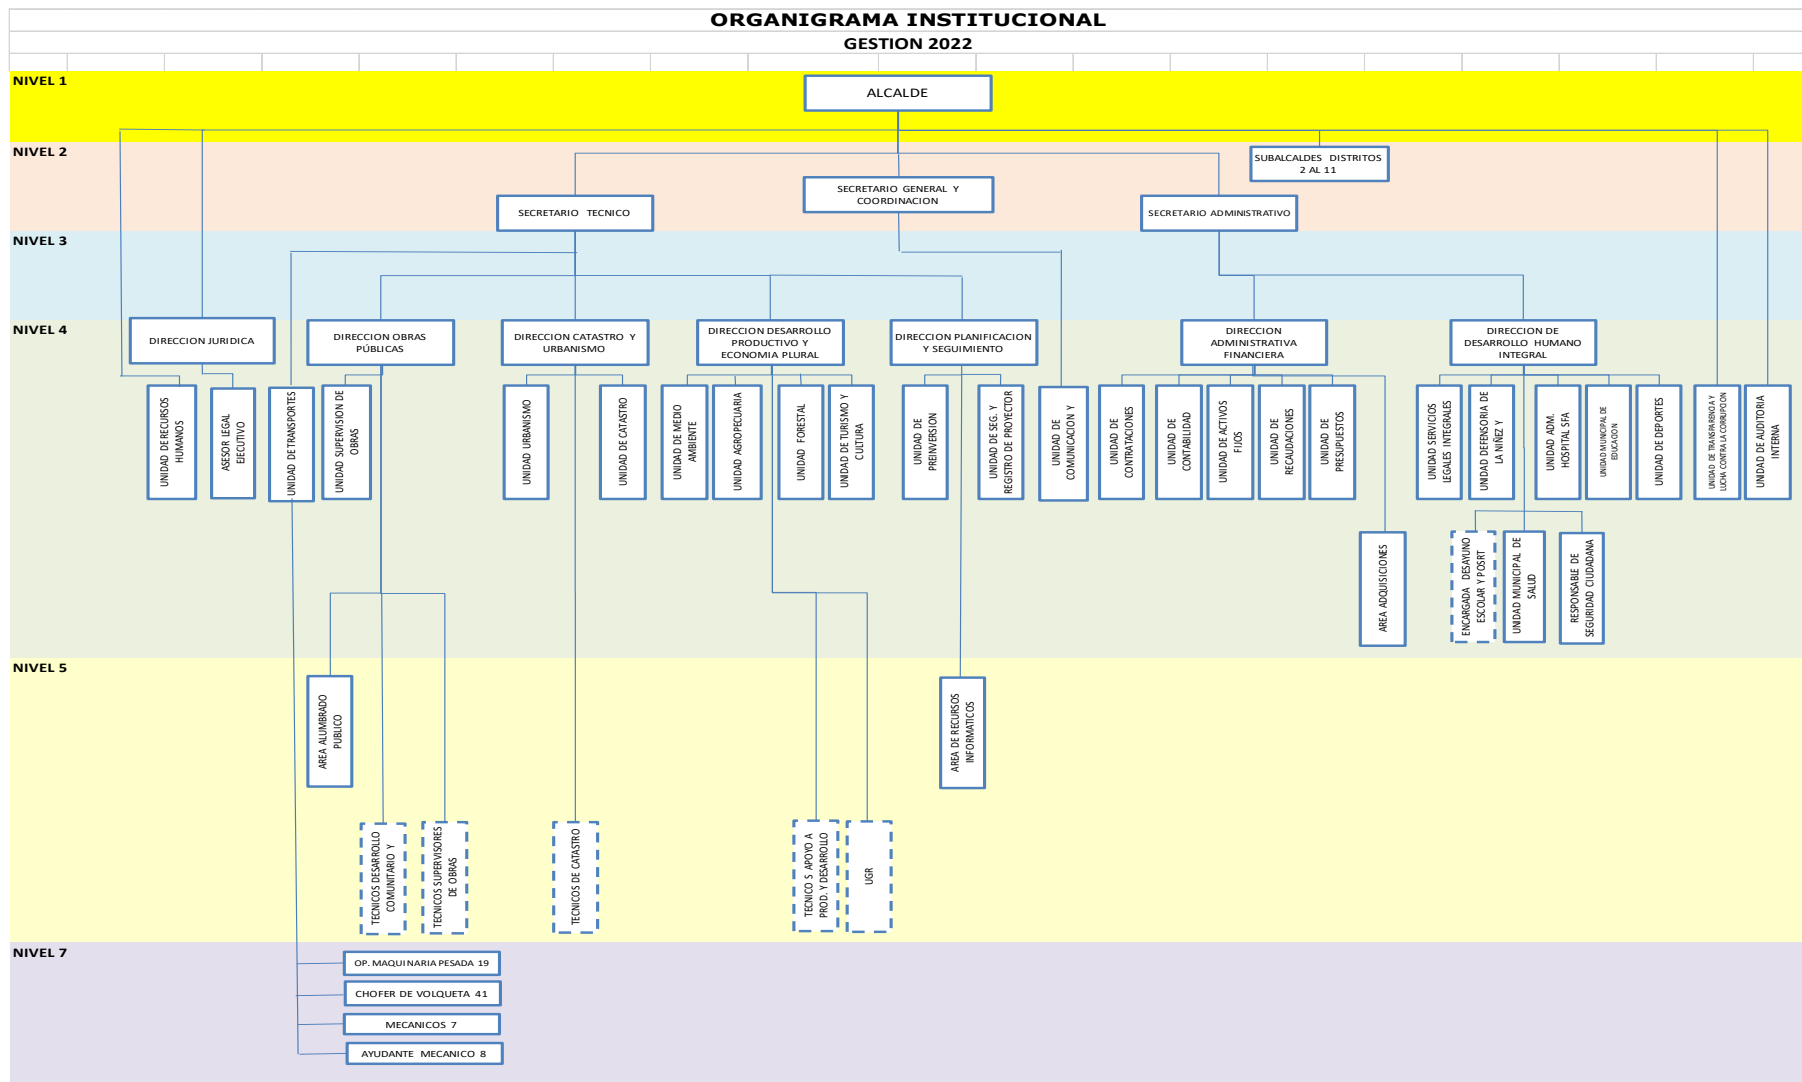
ORGANIGRAMA INSTITUCIONAL
GESTION 2022

NIVEL 1
ALCALDE

NIVEL 2
SUBALCALDES DISTRITOS 2 AL 11
SECRETARIO GENERAL Y COORDINACION
SECRETARIO TECNICO
SECRETARIO ADMINISTRATIVO

NIVEL 3

NIVEL 4
DIRECCION JURIDICA
DIRECCION OBRAS PÚBLICAS
DIRECCION CATASTRO Y URBANISMO
DIRECCION DESARROLLO PRODUCTIVO Y ECONOMIA PLURAL
DIRECCION PLANIFICACION Y SEGUIMIENTO
DIRECCION ADMINISTRATIVA FINANCIERA
DIRECCION DE DESARROLLO HUMANO INTEGRAL

UNIDAD DE RECURSOS HUMANOS
ASESOR LEGAL EJECUTIVO
UNIDAD DE TRANSPORTES
UNIDAD SUPERVISION DE OBRAS
UNIDAD URBANISMO
UNIDAD DE CATASTRO
UNIDAD DE MEDIO AMBIENTE
UNIDAD AGROPECUARIA
UNIDAD FORESTAL
UNIDAD DE TURISMO Y CULTURA
UNIDAD DE PREINVERSION
UNIDAD DE SEG. Y REGISTRO DE PROYECTOR
UNIDAD DE COMUNICACION Y
UNIDAD DE CONTRATACIONES
UNIDAD DE CONTABILIDAD
UNIDAD DE ACTIVOS FIJOS
UNIDAD DE RECAUDACIONES
UNIDAD DE PRESUPUESTOS
UNIDAD SERVICIOS LEGALES INTEGRALES
UNIDAD DEFENSORIA DE LA NIÑEZ Y
UNIDAD ADM. HOSPITAL SFA
UNIDAD MUNICIPAL DE EDUCACION
UNIDAD DE DEPORTES
UNIDAD DE TRANSPARENCIA Y LUCHA CONTRA LA CORRUPCION
UNIDAD DE AUDITORIA INTERNA
AREA ADQUISICIONES
ENCARGADA DESAYUNO ESCOLAR Y POSRT
UNIDAD MUNICIPAL DE SALUD
RESPONSABLE DE SEGURIDAD CIUDADANA

NIVEL 5
AREA ALUMBRADO PUBLICO
AREA DE RECURSOS INFORMATICOS
TECNICOS DESARROLLO COMUNITARIO Y
TECNICOS SUPERVISORES DE OBRAS
TECNICOS DE CATASTRO
TECNICO S APOYO A PROD. Y DESARROLLO
UGR

NIVEL 7
OP. MAQUINARIA PESADA 19
CHOFER DE VOLQUETA 41
MECANICOS 7
AYUDANTE MECANICO 8